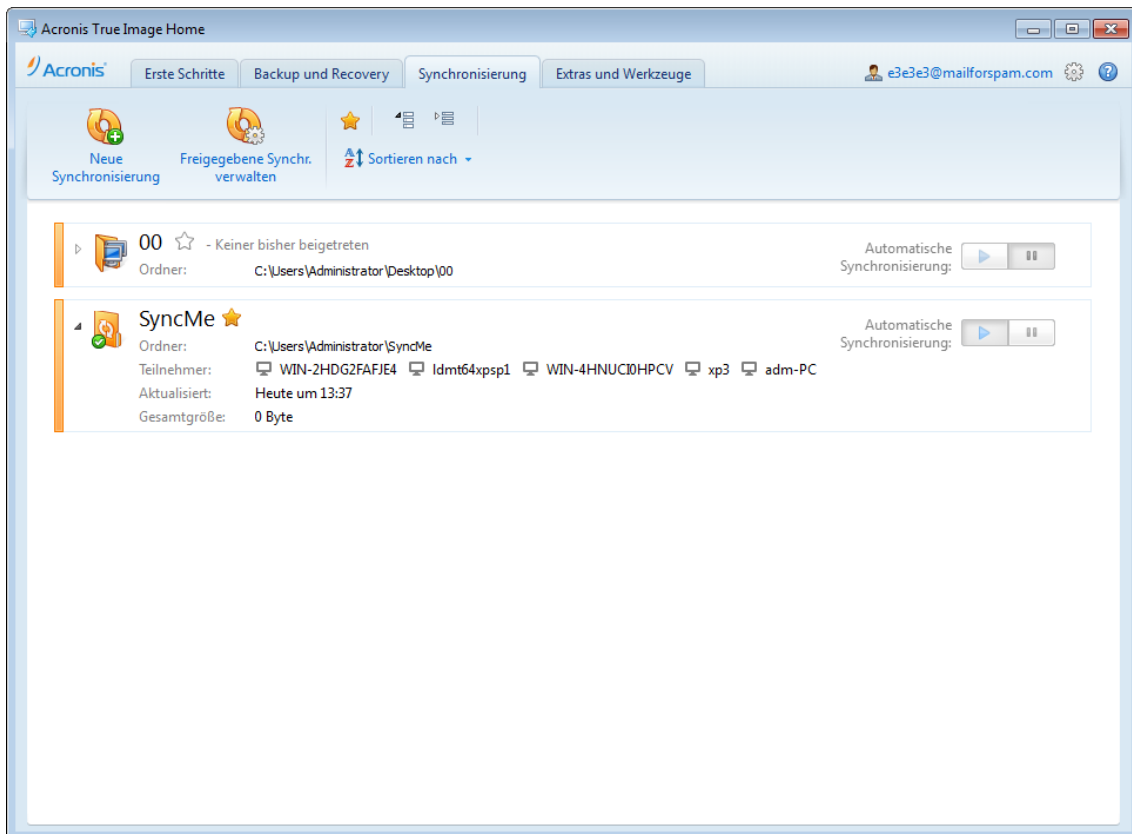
Acronis True Image Home

Acronis

Erste Schritte

Backup und Recovery

Synchronisierung

Extras und Werkzeuge

e3e3e3@mailforspam.com

Neue Synchronisierung

Freigegebene Synchr. verwalten

Sortieren nach

00 - Keiner bisher beigetreten

Ordner: C:\Users\Administrator\Desktop\00

Automatische Synchronisierung:

SyncMe

Ordner: C:\Users\Administrator\SyncMe

Teilnehmer: WIN-2HDG2FAFJE4 ldmt64xpsp1 WIN-4HNUCI0HPCV xp3 adm-PC

Aktualisiert: Heute um 13:37

Gesamtgröße: 0 Byte

Automatische Synchronisierung: